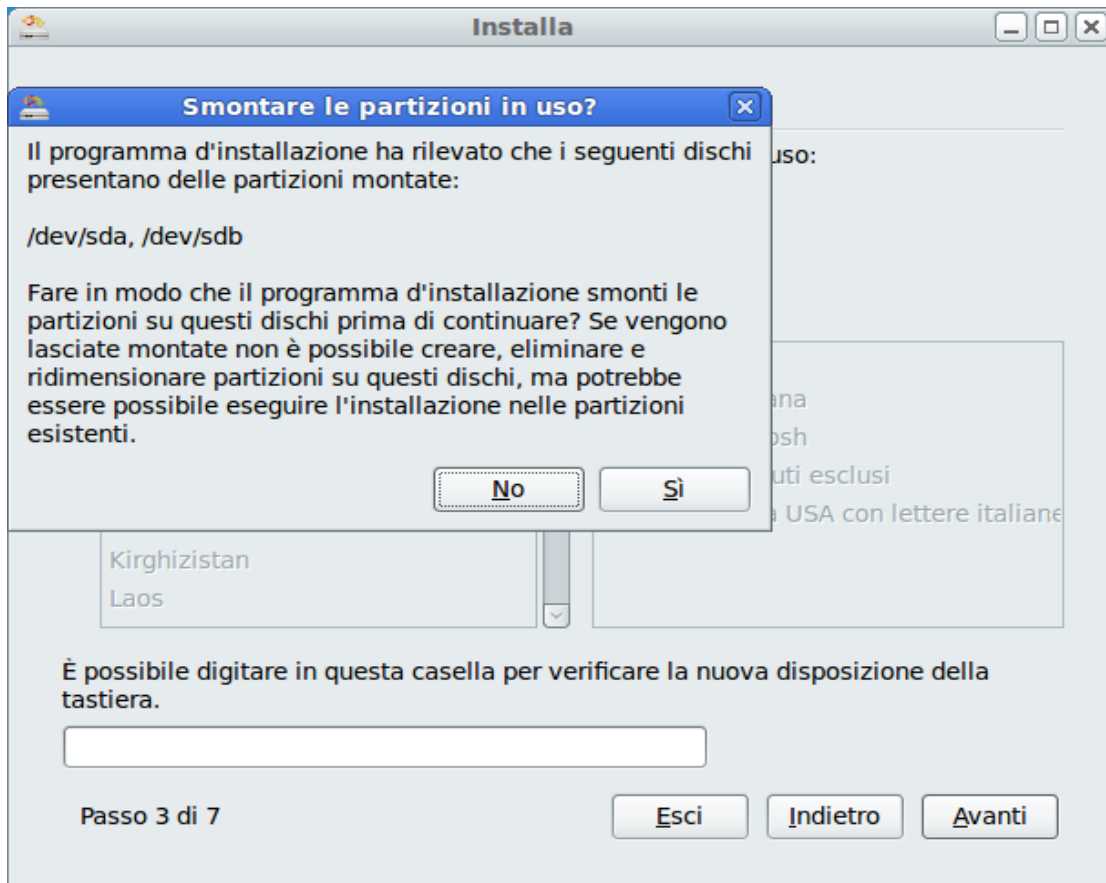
Installa

Smontare le partizioni in uso?

Il programma d'installazione ha rilevato che i seguenti dischi presentano delle partizioni montate:

/dev/sda, /dev/sdb

Fare in modo che il programma d'installazione smonti le partizioni su questi dischi prima di continuare? Se vengono lasciate montate non è possibile creare, eliminare e ridimensionare partizioni su questi dischi, ma potrebbe essere possibile eseguire l'installazione nelle partizioni esistenti.

No

Sì

uso:

ana
osh
uti esclusi
a USA con lettere italiane

Kirghizistan
Laos

È possibile digitare in questa casella per verificare la nuova disposizione della tastiera.

Passo 3 di 7

Esci

Indietro

Avanti